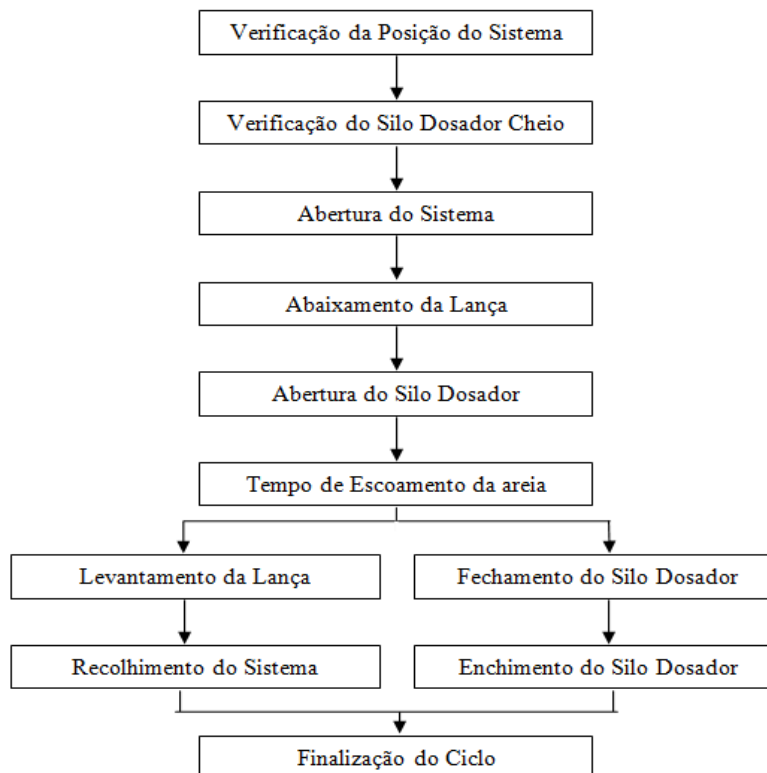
Verificação da Posição do Sistema

Verificação do Silo Dosador Cheio

Abertura do Sistema

Abaixamento da Lança

Abertura do Silo Dosador

Tempo de Escoamento da areia

Levantamento da Lança

Recolhimento do Sistema

Fechamento do Silo Dosador

Enchimento do Silo Dosador

Finalização do Ciclo